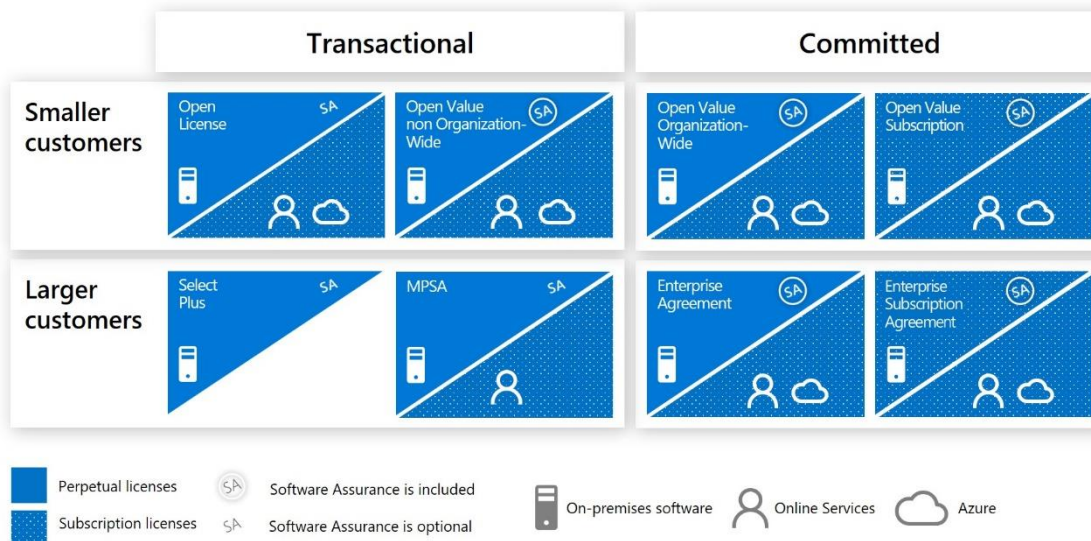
Transactional

Committed

Smaller customers

Open License SA

Open Value non Organization-Wide SA

Open Value Organization-Wide SA

Open Value Subscription SA

Larger customers

Select Plus SA

MPSA SA

Enterprise Agreement SA

Enterprise Subscription Agreement SA

Perpetual licenses

Subscription licenses

SA Software Assurance is included

SA Software Assurance is optional

On-premises software

Online Services

Azure